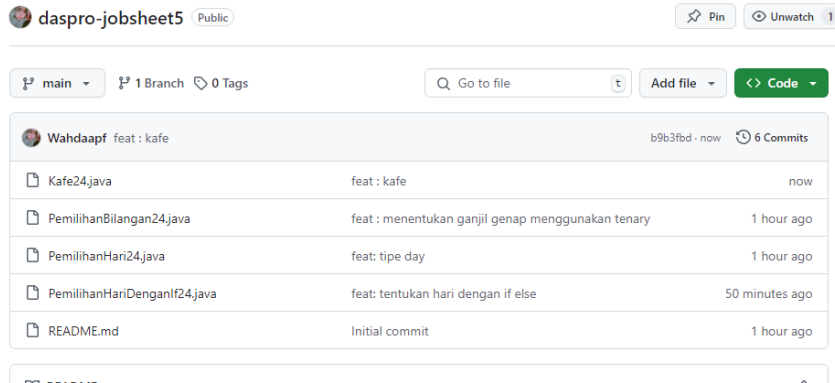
daspro-jobsheet5 Public

Pin

Unwatch 1

main

1 Branch

0 Tags

Go to file

t

Add file

Code

Wahdaapf feat : kafe

b9b3fbd · now

6 Commits

| | | |
|---|---|---|
| Kafe24.java | feat : kafe | now |
| PemilihanBilangan24.java | feat : menentukan ganjil genap menggunakan tenary | 1 hour ago |
| PemilihanHari24.java | feat: tipe day | 1 hour ago |
| PemilihanHariDenganIf24.java | feat: tentukan hari dengan if else | 50 minutes ago |
| README.md | Initial commit | 1 hour ago |